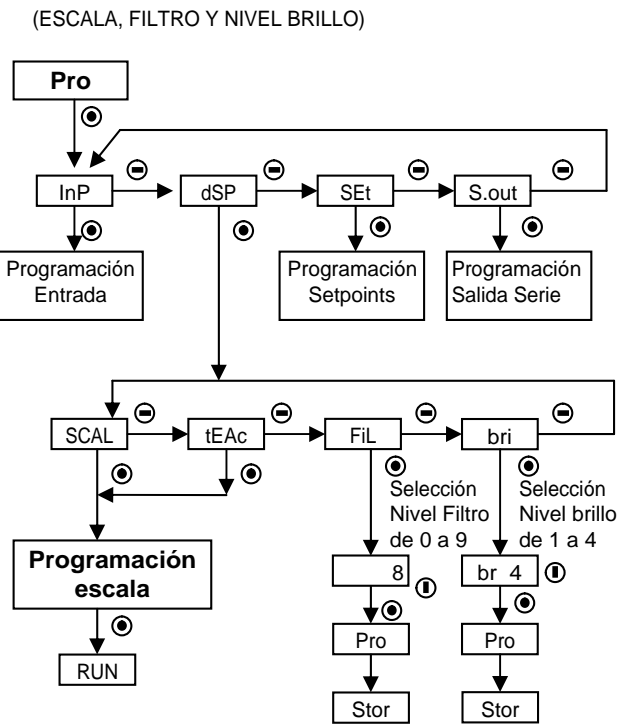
(ESCALA, FILTRO Y NIVEL BRILLO)

Pro

InP
dSP
SEt
S.out

Programación Entrada
Programación Setpoints
Programación Salida Serie

SCAL
tEAc
FiL
bri

Selección Nivel Filtro de 0 a 9
Selección Nivel brillo de 1 a 4

Programación escala

8
br 4

Pro
Pro

RUN

Stor
Stor